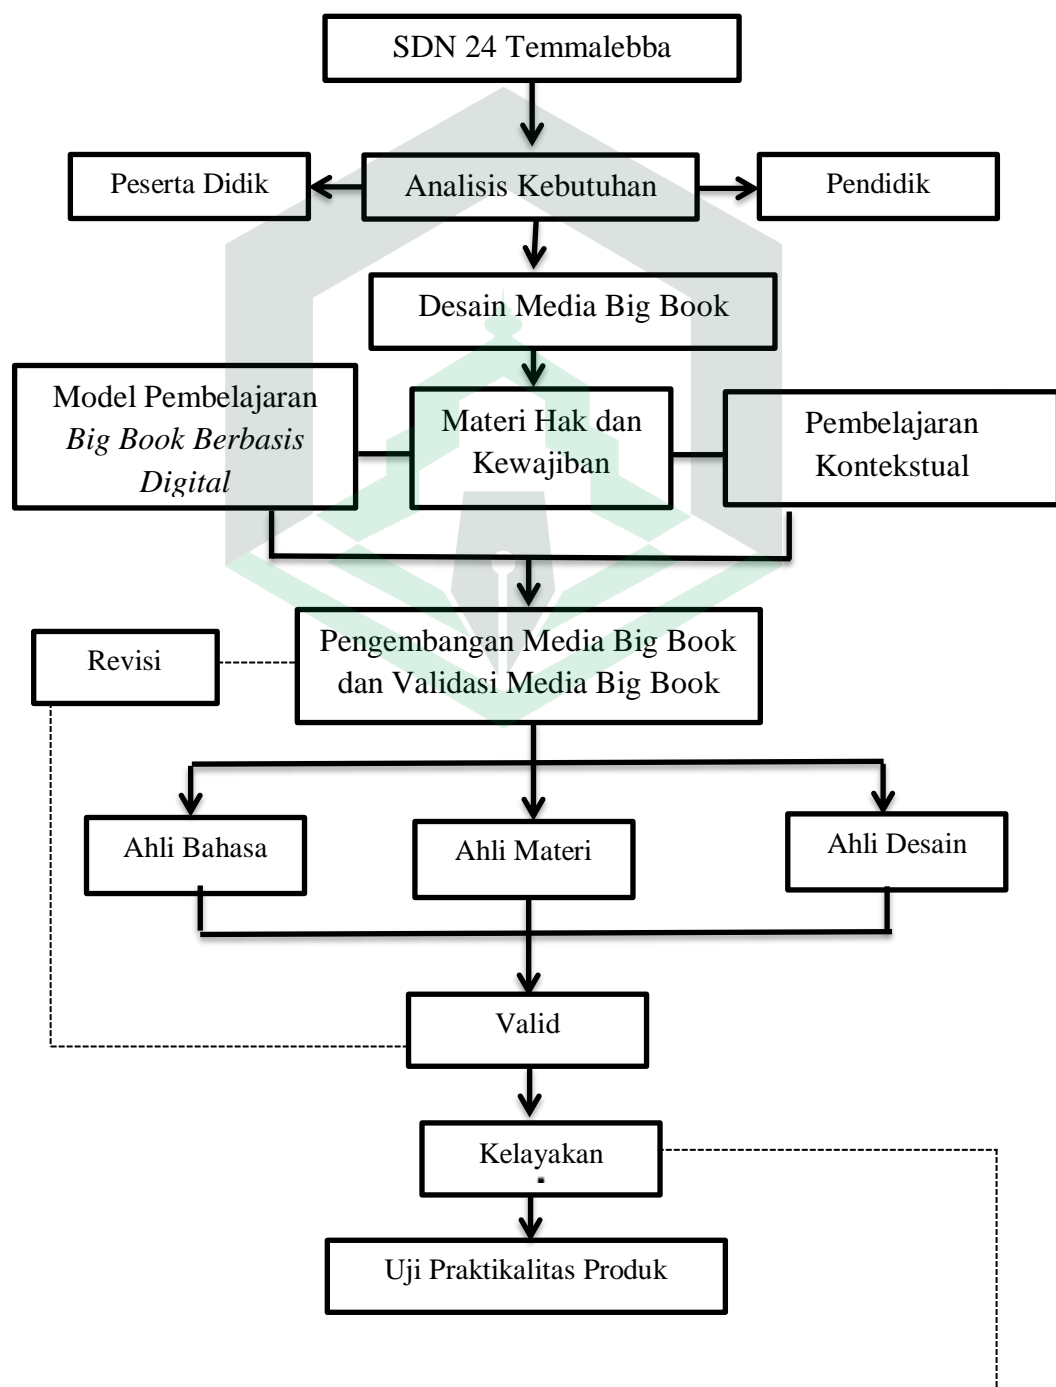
SDN 24 Temmalebba

Peserta Didik

Analisis Kebutuhan

Pendidik

Desain Media Big Book

Model Pembelajaran *Big Book Berbasis Digital*

Materi Hak dan Kewajiban

Pembelajaran Kontekstual

Revisi

Pengembangan Media Big Book dan Validasi Media Big Book

Ahli Bahasa

Ahli Materi

Ahli Desain

Valid

Kelayakan

Uji Praktikalitas Produk